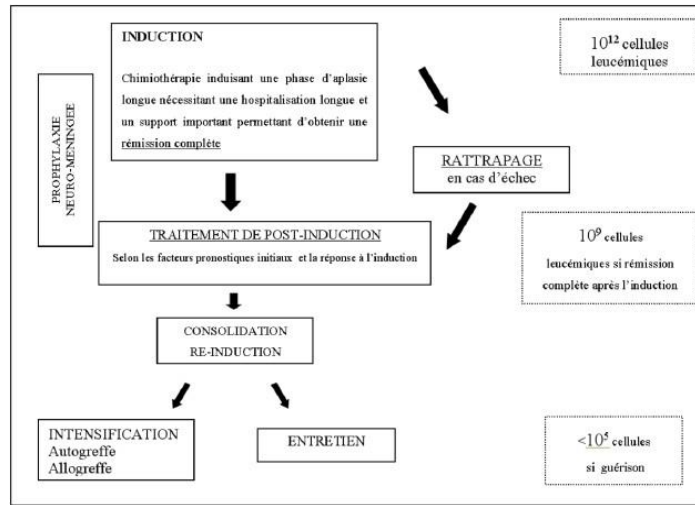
INDUCTION

Chimiothérapie induisant une phase d'aplasie longue nécessitant une hospitalisation longue et un support important permettant d'obtenir une rémission complète

$10^{12}$ cellules leucémiques

PROPHYLAXIE NEURO-MENINGEE

RATTRAPAGE
en cas d'échec

TRAITEMENT DE POST-INDUCTION
Selon les facteurs pronostiques initiaux et la réponse à l'induction

$10^{9}$ cellules leucémiques si rémission complète après l'induction

CONSOLIDATION
RE-INDUCTION

INTENSIFICATION
Autogreffe
Allogreffe

ENTRETIEN

$<10^{5}$ cellules si guérison